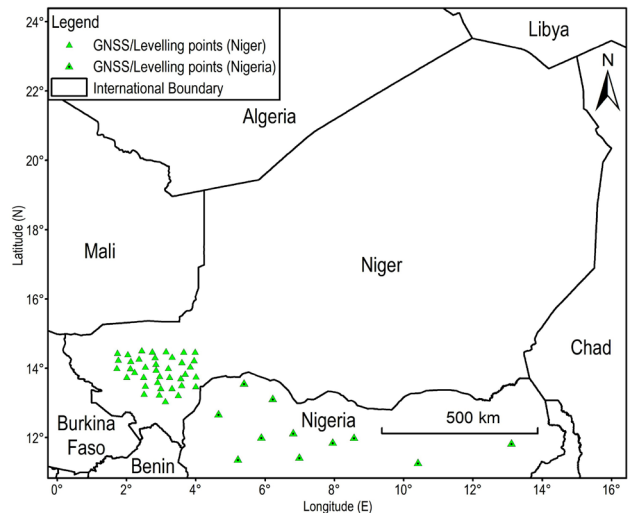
Legend
GNSS/Levelling points (Niger)
GNSS/Levelling points (Nigeria)
International Boundary

Libya
N
Algeria
Mali
Niger
Chad
Nigeria
500 km
Burkina Faso
Benin

24°
22°
20°
18°
16°
14°
12°
Latitude (N)

0°
2°
4°
6°
8°
10°
12°
14°
16°
Longitude (E)